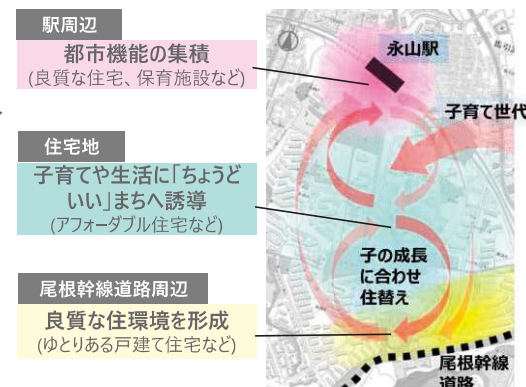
駅周辺
都市機能の集積
(良質な住宅、保育施設など)

住宅地
子育てや生活に「ちょうどいい」まちへ誘導
(アフォーダブル住宅など)

尾根幹線道路周辺
良質な住環境を形成
(ゆとりある戸建て住宅など)

永山駅
子育て世代
子の成長に合わせ住替え
尾根幹線道路